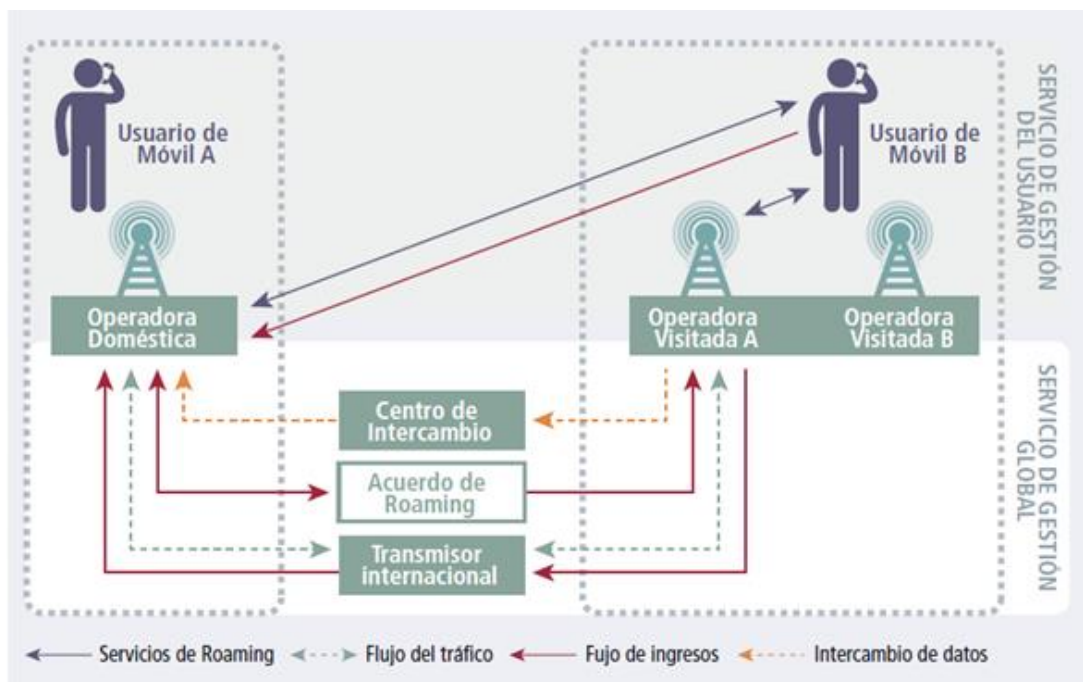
Usuario de Móvil A

Usuario de Móvil B

SERVICIO DE GESTIÓN DEL USUARIO

Operadora Doméstica

Operadora Visitada A

Operadora Visitada B

SERVICIO DE GESTIÓN GLOBAL

Centro de Intercambio

Acuerdo de Roaming

Transmisor internacional

Servicios de Roaming
Flujo del tráfico
Fujo de ingresos
Intercambio de datos